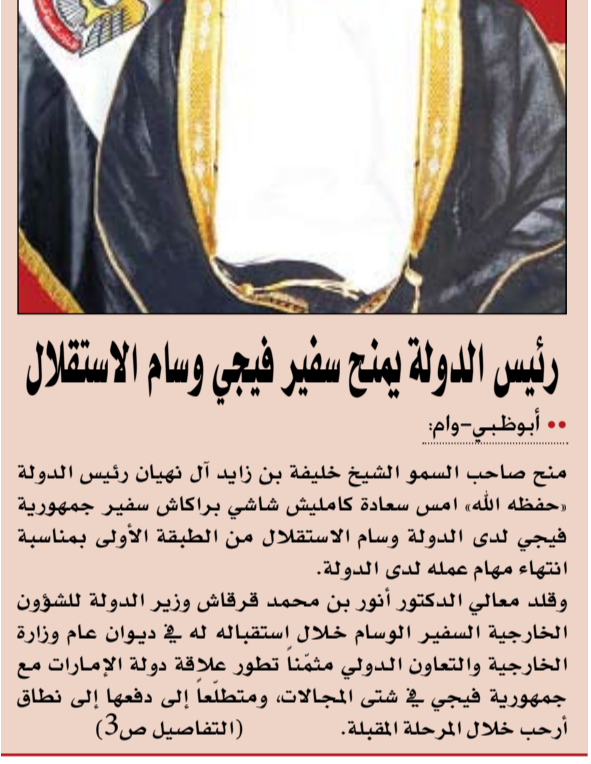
رئيس الدولة يمنح سفير فيجي وسام الاستقلال

•• أبوظبي-وام:

منح صاحب السمو الشيخ خليفة بن زايد آل نهيان رئيس الدولة «حفظه الله» امس سعادة كامليش شاشي براكاش سفير جمهورية فيجي لدى الدولة وسام الاستقلال من الطبقة الأولى بمناسبة انتهاء مهام عمله لدى الدولة.

وقلد معالي الدكتور أنور بن محمد قرقاش وزير الدولة للشؤون الخارجية السفير الوسام خلال استقباله له في ديوان عام وزارة الخارجية والتعاون الدولي مثمّناً تطور علاقة دولة الإمارات مع جمهورية فيجي في شتى المجالات، ومتطلّعاً إلى دفعها إلى نطاق أرحب خلال المرحلة المقبلة. (التفاصيل ص3)